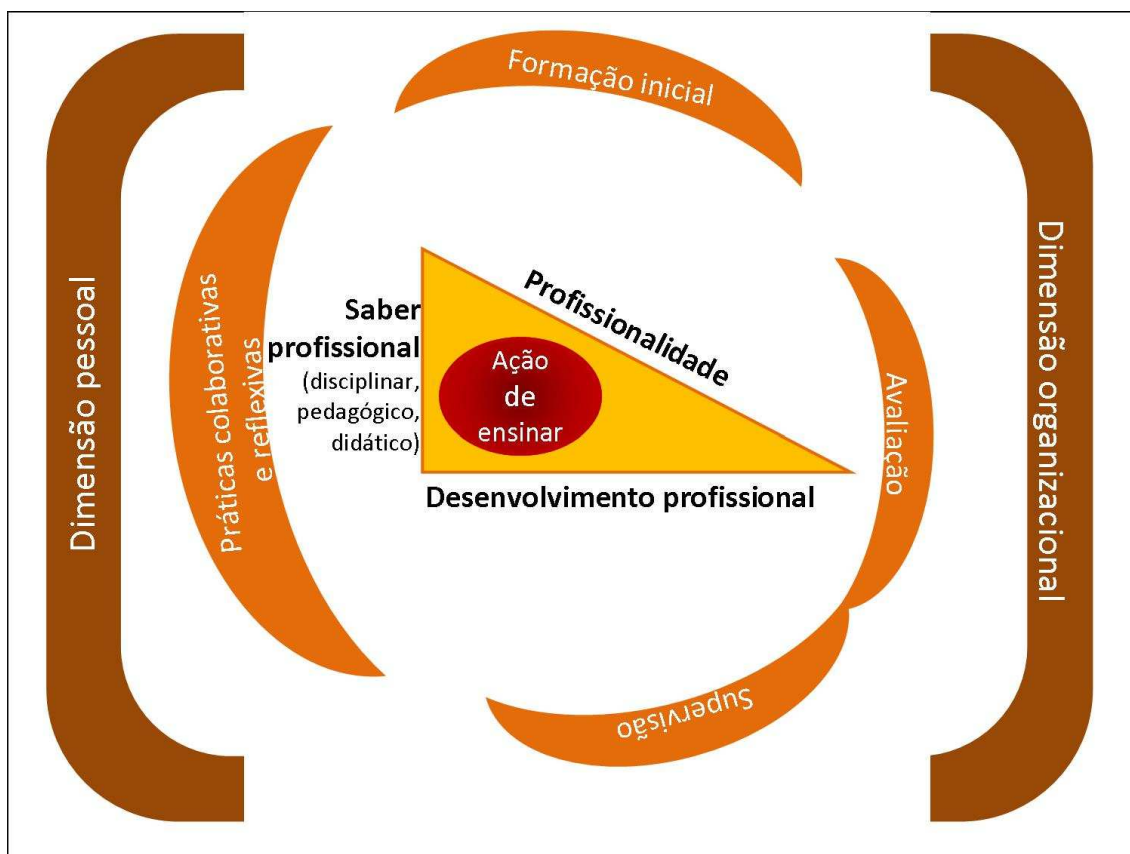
Formação inicial

Dimensão pessoal

Práticas colaborativas e reflexivas

Saber profissional (disciplinar, pedagógico, didático)

Profissionalidade

Ação de ensinar

Desenvolvimento profissional

Avaliação

Dimensão organizacional

Supervisão